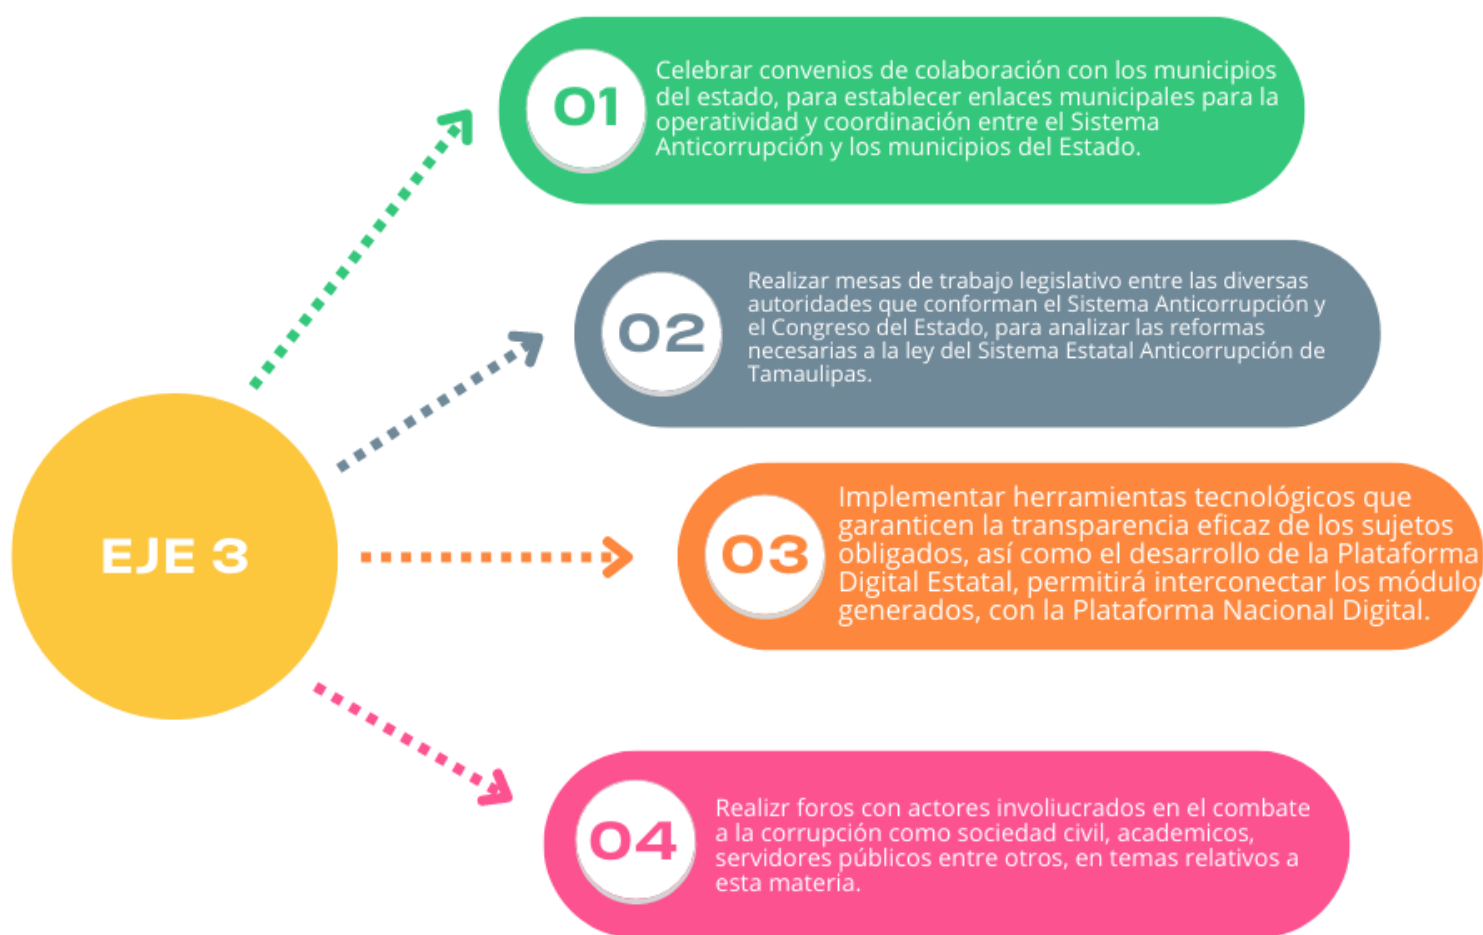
EJE 3

01
Celebrar convenios de colaboración con los municipios del estado, para establecer enlaces municipales para la operatividad y coordinación entre el Sistema Anticorrupción y los municipios del Estado.

02
Realizar mesas de trabajo legislativo entre las diversas autoridades que conforman el Sistema Anticorrupción y el Congreso del Estado, para analizar las reformas necesarias a la ley del Sistema Estatal Anticorrupción de Tamaulipas.

03
Implementar herramientas tecnológicos que garanticen la transparencia eficaz de los sujetos obligados, así como el desarrollo de la Plataforma Digital Estatal, permitirá interconectar los módulo generados, con la Plataforma Nacional Digital.

04
Realizr foros con actores involiucrados en el combate a la corrupción como sociedad civil, academicos, servidores públicos entre otros, en temas relativos a esta materia.